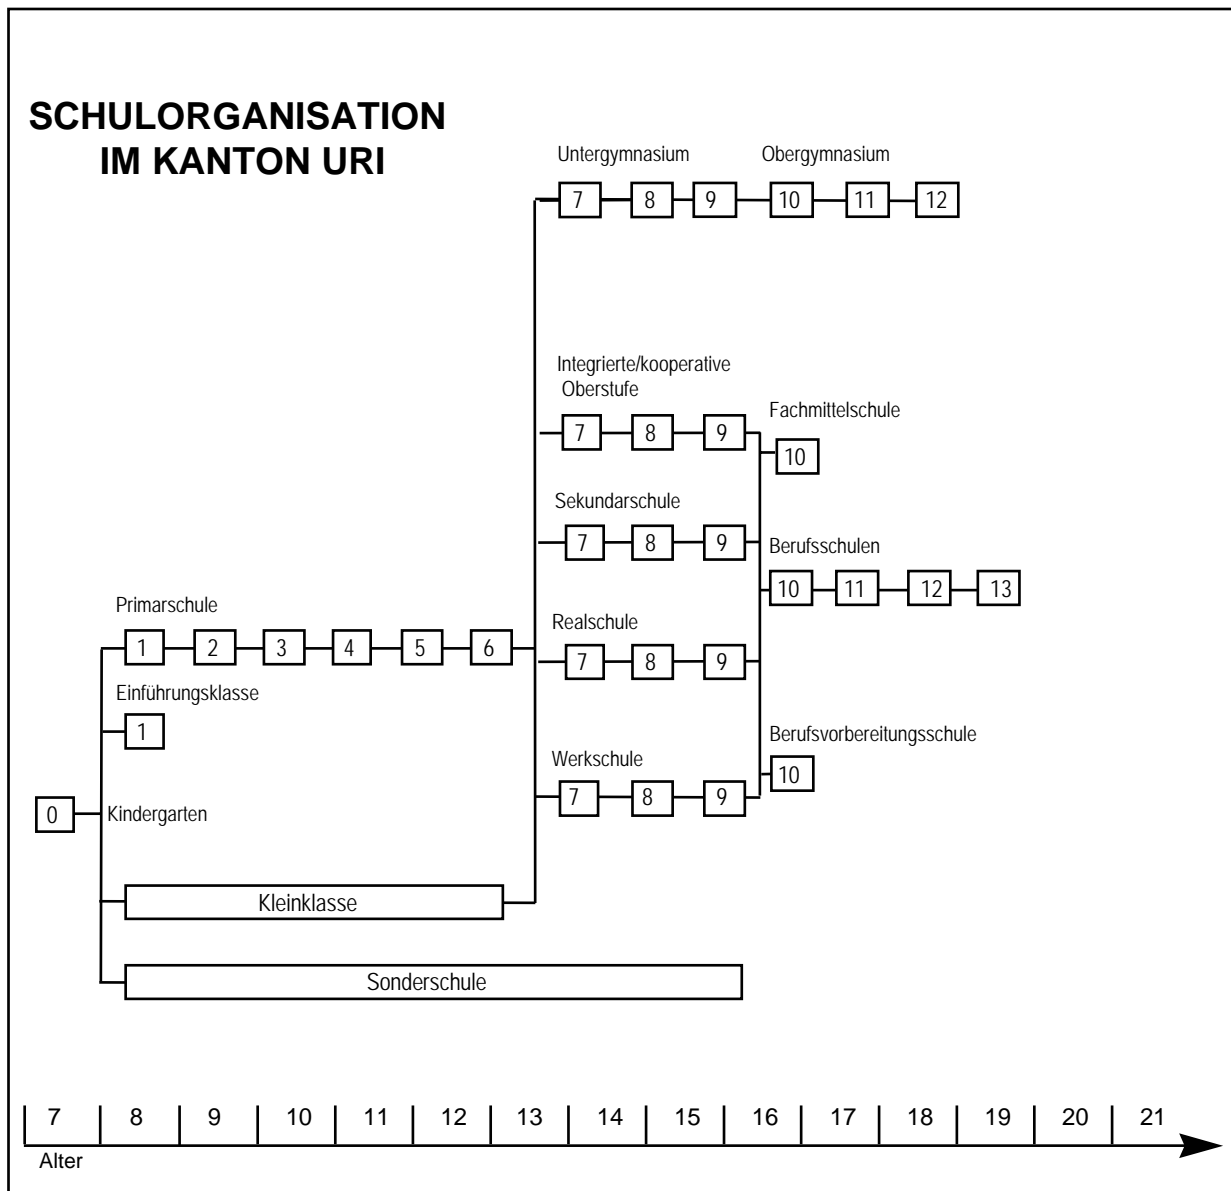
SCHULORGANISATION
IM KANTON URI

Untergymnasium

Obergymnasium

7 8 9 10 11 12

Integrierte/kooperative Oberstufe

7 8 9

Fachmittelschule

10

Sekundarschule

7 8 9

Berufsschulen

10 11 12 13

Primarschule

1 2 3 4 5 6

Realschule

7 8 9

Einführungsklasse

1

Berufsvorbereitungsschule

Werkschule

7 8 9

10

0 Kindergarten

Kleinklasse

Sonderschule

7 8 9 10 11 12 13 14 15 16 17 18 19 20 21

Alter